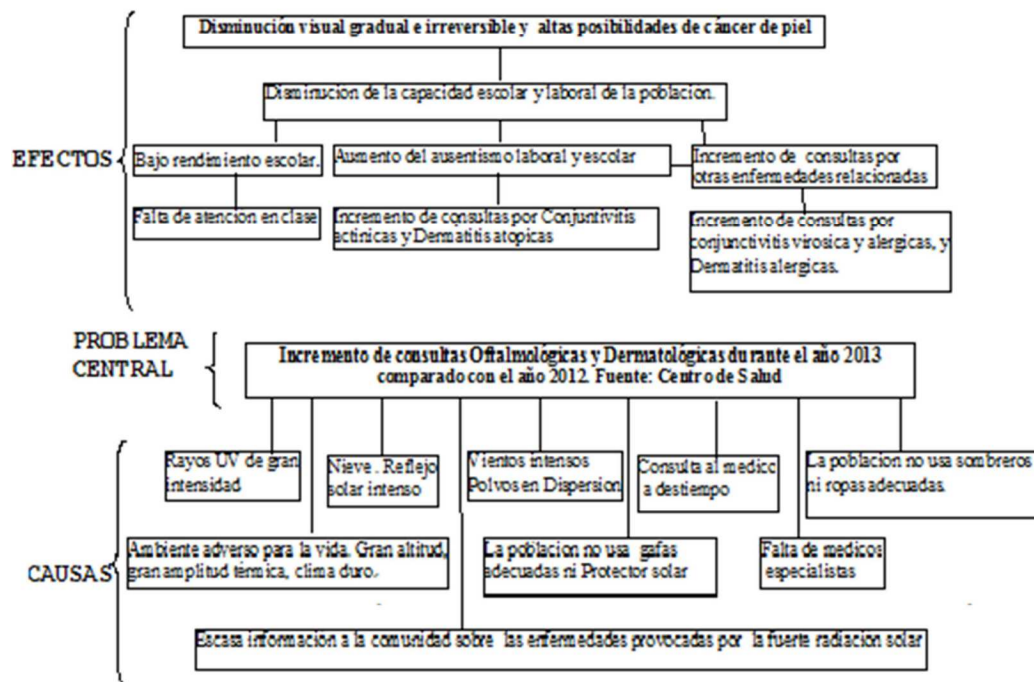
EFECTOS

Disminución visual gradual e irreversible y altas posibilidades de cáncer de piel

Disminucion de la capacidad escolar y laboral de la poblacion.

Bajo rendimiento escolar.

Aumento del ausentismo laboral y escolar

Incremento de consultas por otras enfermedades relacionadas

Falta de atencion en clase

Incremento de consultas por Conjuntivitis actinicas y Dermatitis atopicas

Incremento de consultas por conjunctivitis virosica y alergicas, y Dermatitis alergicas.

PROBLEMA CENTRAL

Incremento de consultas Oftalmológicas y Dermatológicas durante el año 2013 comparado con el año 2012. Fuente: Centro de Salud

CAUSAS

Rayos UV de gran intensidad

Nieve . Reflejo solar intenso

Vientos intensos Polvos en Dispersion

Consulta al medico a destiempo

La poblacion no usa sombreros ni ropas adecuadas.

Ambiente adverso para la vida. Gran altitud, gran amplitud térmica, clima duro.

La poblacion no usa gafas adecuadas ni Protector solar

Falta de medicos especialistas

Escasa informacion a la comunidad sobre las enfermedades provocadas por la fuerte radiacion solar